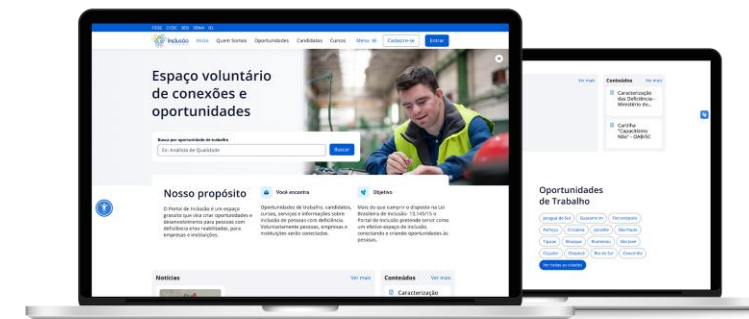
FIESC CIESC SESI SENAI IEL

Inclusão Início Quem Somos Oportunidades Candidatos Cursos Menu Cadastre-se Entrar

Espaço voluntário de conexões e oportunidades

Busca por oportunidade de trabalho

Ex: Analista de Qualidade

Buscar

Nosso propósito

O Portal de Inclusão é um espaço gratuito que visa criar oportunidades e desenvolvimento para pessoas com deficiência e/ou reabilitadas, para empresas e instituições.

Você encontra

Oportunidades de trabalho, candidatos, cursos, serviços e informações sobre inclusão de pessoas com deficiência. Voluntariamente pessoas, empresas e instituições serão conectadas.

Objetivo

Mais do que cumprir o disposto na Lei Brasileira de Inclusão 13.146/15 o Portal de Inclusão pretende servir como um efetivo espaço de inclusão, conectando e criando oportunidades às pessoas.

Notícias

Ver mais

Conteúdos

Ver mais

Caracterização

Ver mais

Conteúdos

Ver mais

Caracterização das Deficiência - Ministério do...

Cartilha "Capacitismo Não" - OAB/SC

Oportunidades de Trabalho

Jaraguá do Sul
Guaramirim
Florianópolis
Palhoça
Criciúma
Joinville
São Paulo
Tijucas
Blumenau
São José
Itajaí
Chapecó
Rio do Sul
Concórdia

Ver todas as cidades